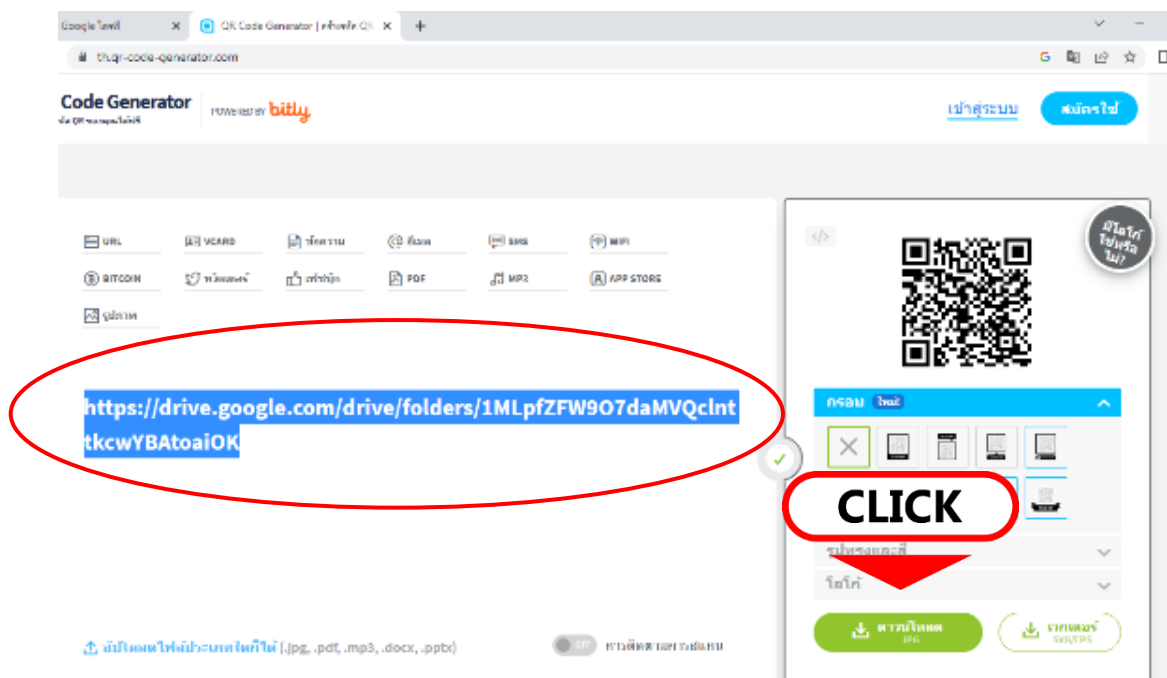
Google ไดรฟ์
QR Code Generator | สร้างรหัส QR
th.qr-code-generator.com

Code Generator
POWERED BY bitly
เข้าสู่ระบบ
สมัครใช้

URL
VCARD
ข้อความ
อีเมล
SMS
WIFI
BITCOIN
ทวิตเตอร์
เฟซบุ๊ก
PDF
MP3
APP STORE
รูปภาพ

https://drive.google.com/drive/folders/1MLpfZFW9O7daMVQclnttkcwYBAtoaiOK

มีโลโก้ใช่หรือไม่?
กรอบ ใหม่
CLICK
รูปทรงและสี
โลโก้
ดาวน์โหลด JPG
เวกเตอร์ SVG/EPS

อัปโหลดไฟล์ประเภทใดก็ได้ (.jpg, .pdf, .mp3, .docx, .pptx)
OFF
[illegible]